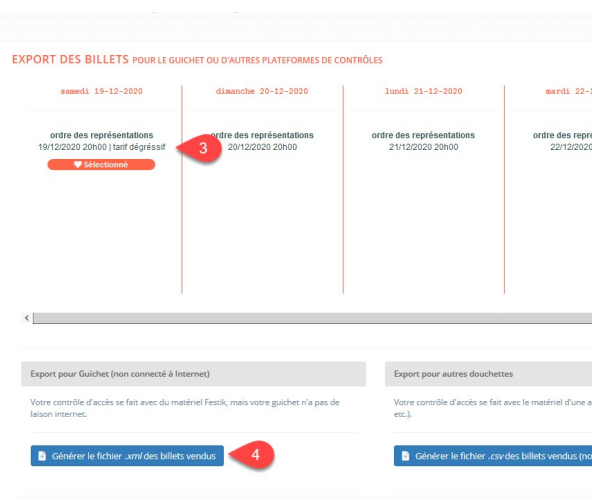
EXPORT DES BILLETS POUR LE GUICHET OU D'AUTRES PLATEFORMES DE CONTRÔLES

samedi 19-12-2020

ordre des représentations
19/12/2020 20h00 | tarif dégréssif
Sélectionné

3

dimanche 20-12-2020

ordre des représentations
20/12/2020 20h00

lundi 21-12-2020

ordre des représentations
21/12/2020 20h00

mardi 22-1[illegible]

ordre des représentations
22/12/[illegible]

Export pour Guichet (non connecté à Internet)

Votre contrôle d'accès se fait avec du matériel Festik, mais votre guichet n'a pas de laison internet.

Générer le fichier .xml des billets vendus

4

Export pour autres douchettes

Votre contrôle d'accès se fait avec le matériel d'une a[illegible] etc.).

Générer le fichier .csv des billets vendus (no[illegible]